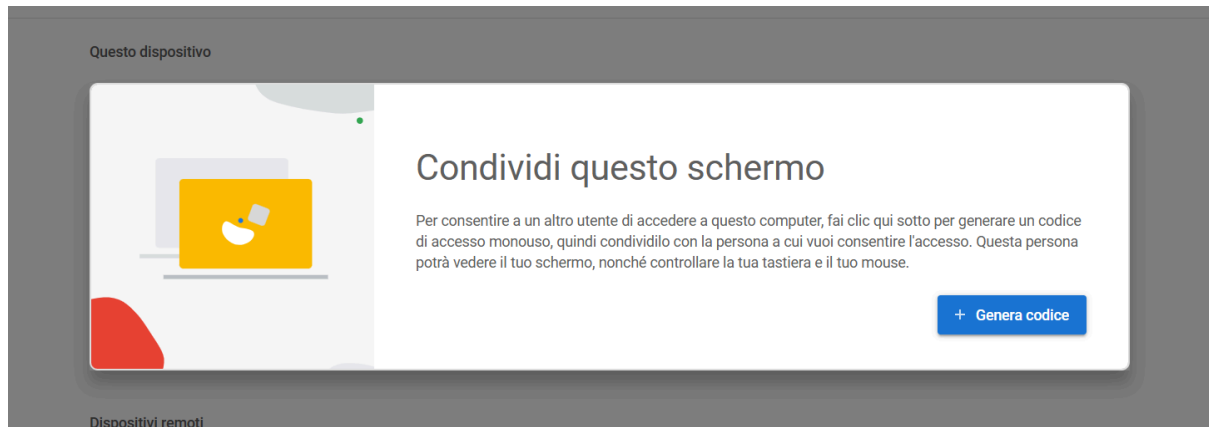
Questo dispositivo

Condividi questo schermo

Per consentire a un altro utente di accedere a questo computer, fai clic qui sotto per generare un codice di accesso monouso, quindi condividilo con la persona a cui vuoi consentire l'accesso. Questa persona potrà vedere il tuo schermo, nonché controllare la tua tastiera e il tuo mouse.

+ Genera codice

Dispositivi remoti